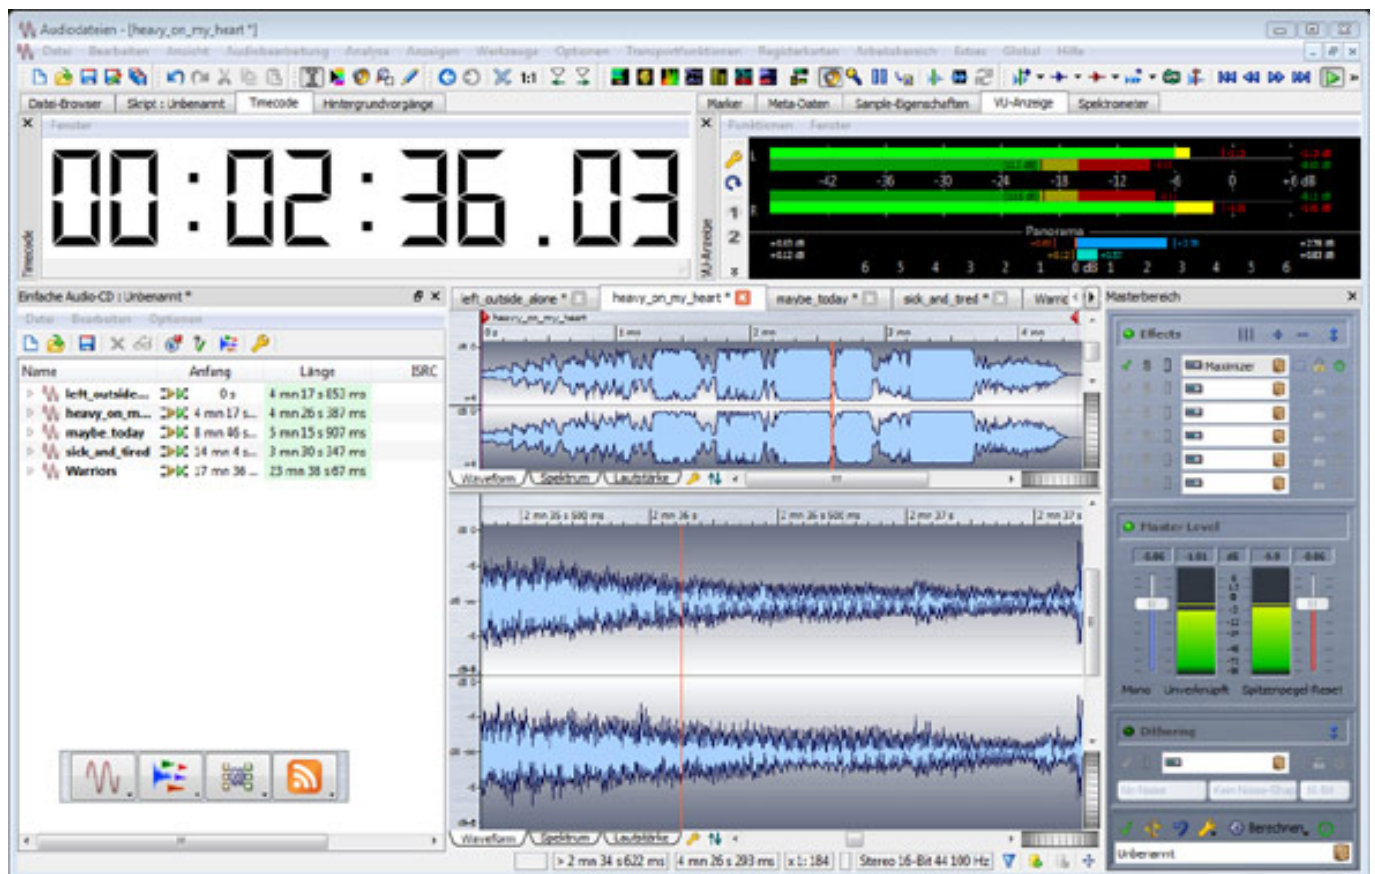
Audiodateien - [heavy_on_my_heart *]

Datei Bearbeiten Ansicht Audiobearbeitung Analyse Anzeigen Werkzeuge Optionen Transportfunktionen Registerkarten Arbeitsbereich Extras Global Hilfe

Datei-Browser | Skript : Unbenannt | Timecode | Hintergrundvorgänge

Fenster

00:02:36.03

Timecode

Marker | Meta-Daten | Sample-Eigenschaften | VU-Anzeige | Spektrometer

Funktionen Fenster

L
R
-42 -36 -30 -24 -18 -12 -6 0 +6 dB
Panorama
6 5 4 3 2 1 0 dB 1 2 3 4 5 6

VU-Anzeige

Einfache Audio-CD : Unbenannt *

Datei Bearbeiten Optionen

| Name | Anfang | Länge | ISRC |
|---|---|---|---|
| left_outside... | 0 s | 4 mn 17 s 853 ms | |
| heavy_on_m... | 4 mn 17 s... | 4 mn 26 s 387 ms | |
| maybe_today | 8 mn 46 s... | 5 mn 15 s 907 ms | |
| sick_and_tired | 14 mn 4 s... | 3 mn 30 s 347 ms | |
| Warriors | 17 mn 36 ... | 23 mn 38 s 687 ms | |

left_outside_alone * | heavy_on_my_heart * | maybe_today * | sick_and_tired * | Warric

heavy_on_my_heart
0 s | 1 mn | 2 mn | 3 mn | 4 mn

Waveform | Spektrum | Lautstärke

2 mn 35 s 500 ms | 2 mn 36 s | 2 mn 36 s 500 ms | 2 mn 37 s | 2 mn 37 s

Waveform | Spektrum | Lautstärke

> 2 mn 34 s 622 ms | 4 mn 26 s 293 ms | x1:184 | Stereo 16-Bit 44 100 Hz

Masterbereich

Effects
Maximizer

Master Level
-0.06 -1.01 dB -5.9 -0.06
Mono Unverknüpft Spitzenpegel Reset

Dithering
Kein Noise Kein Noise-Shap 16 Bit

Berechnen
Unbenannt